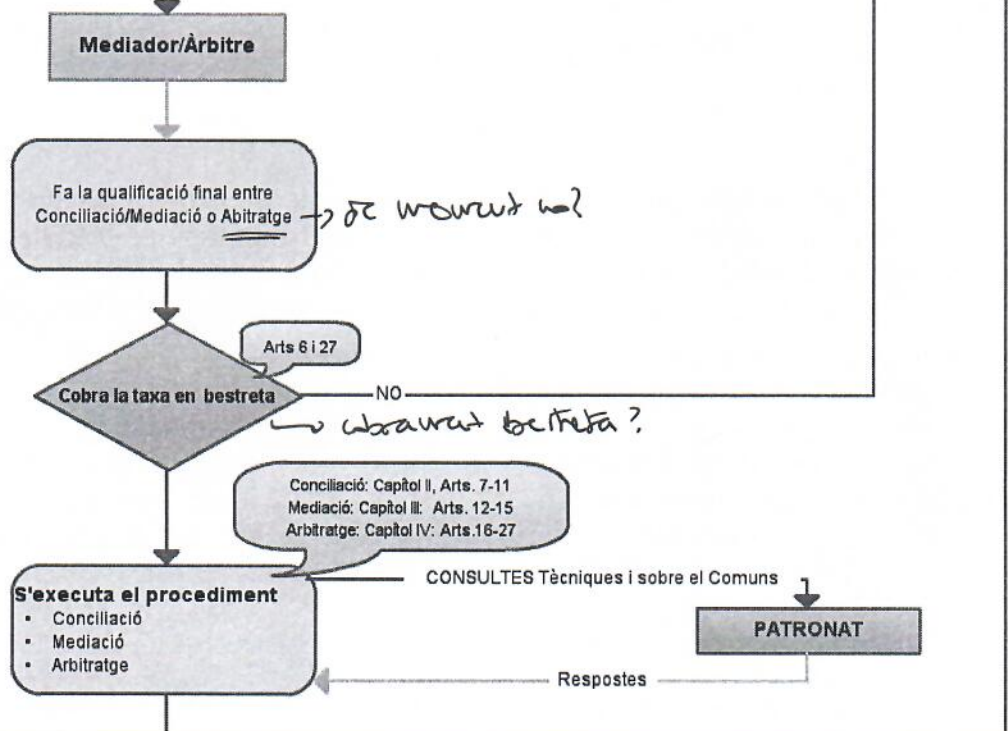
Mediador/Àrbitre

Fa la qualificació final entre Conciliació/Mediació o Abitratge → De comunt nol?

Arts 6 i 27

Cobra la taxa en bestreta

NO

→ cobrament bestreta?

Conciliació: Capítol II, Arts. 7-11
Mediació: Capítol III: Arts. 12-15
Arbitratge: Capítol IV: Arts.16-27

S'executa el procediment
• Conciliació
• Mediació
• Arbitratge

CONSULTES Tècniques i sobre el Comuns

PATRONAT

Respostes